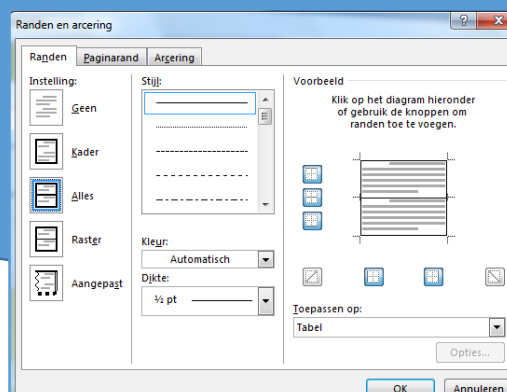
Randen en arcering

?

Randen | Paginarand | Arcering

Instelling:

Geen

Kader

Alles

Raster

Aangepast

Stijl:

Kleur:

Automatisch

Dikte:

½ pt

Voorbeeld

Klik op het diagram hieronder of gebruik de knoppen om randen toe te voegen.

Toepassen op:

Tabel

Opties...

OK

Annuleren